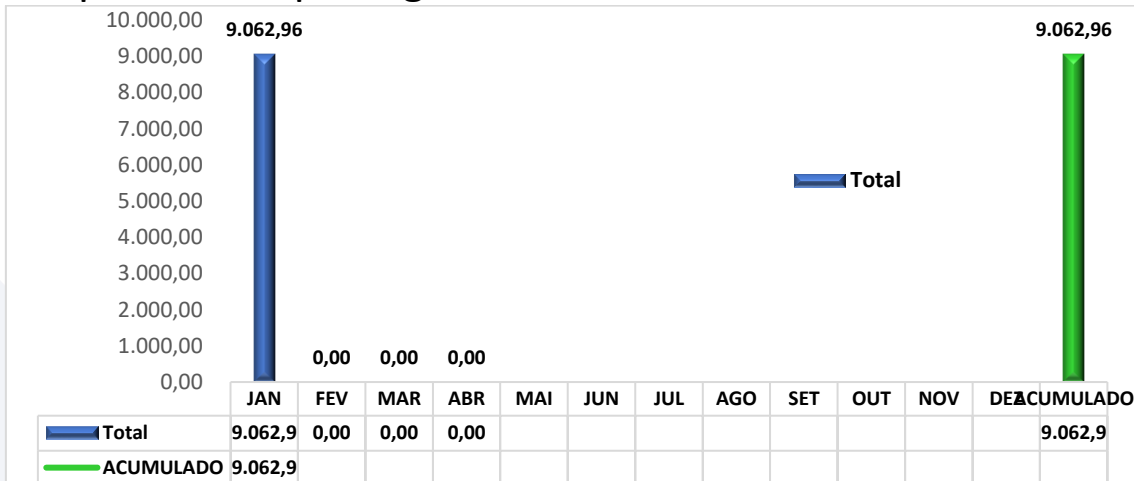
10.000,00
9.000,00
8.000,00
7.000,00
6.000,00
5.000,00
4.000,00
3.000,00
2.000,00
1.000,00
0,00

9.062,96
0,00 0,00 0,00
9.062,96

Total

| | JAN | FEV | MAR | ABR | MAI | JUN | JUL | AGO | SET | OUT | NOV | DEZ | ACUMULADO |
|---|---|---|---|---|---|---|---|---|---|---|---|---|---|
| Total | 9.062,9 | 0,00 | 0,00 | 0,00 | | | | | | | | | 9.062,9 |
| ACUMULADO | 9.062,9 | | | | | | | | | | | | |